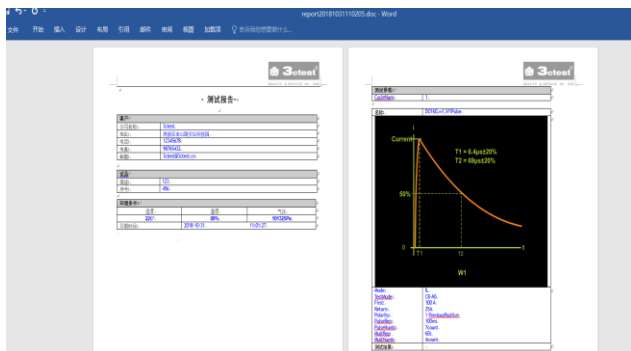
report20181031110205.doc - Word

文件 开始 插入 设计 布局 引用 邮件 审阅 视图 加载项 告诉我你想要做什么...

3ctest

测试报告

客户

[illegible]

3ctest

测试参数

名称:

Current

T1 = 6.4μs±20%

T2 = 69μs±20%

50%

0

T1

T2

t

W1

Mode:
TestMode:
First:
Return:
Polarity:
PulseNum:
PulseInterval:
PulseRepeat:
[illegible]
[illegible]

测试备注: